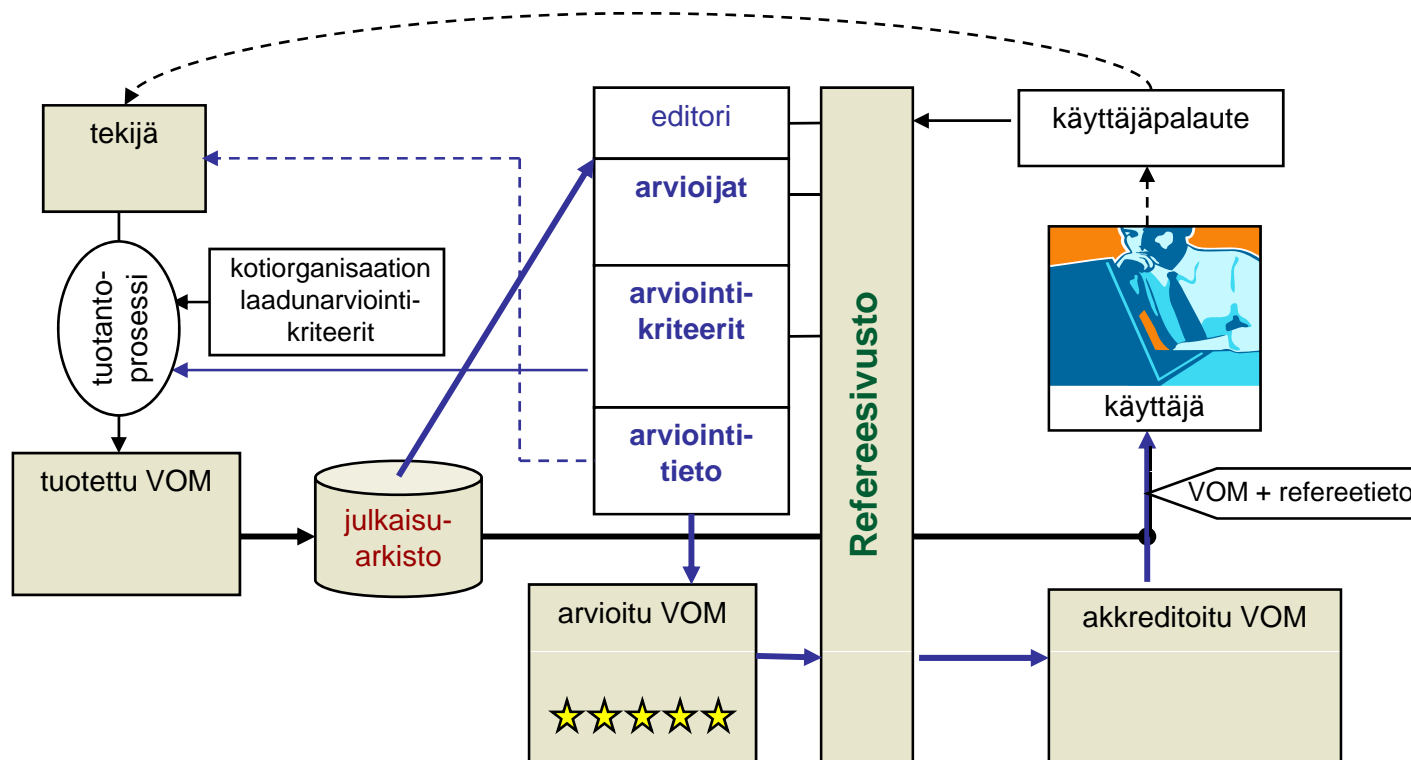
tekijä

tuotanto-prosessi

kotiorganisaation laadunarviointi-kriteerit

tuotettu VOM

julkaisu-arkisto

editori

arvioijat

arviointi-kriteerit

arviointi-tieto

arvioitu VOM

☆☆☆☆☆

Refereesivusto

käyttäjäpalaute

käyttäjä

VOM + refereetieto

akkreditoitu VOM